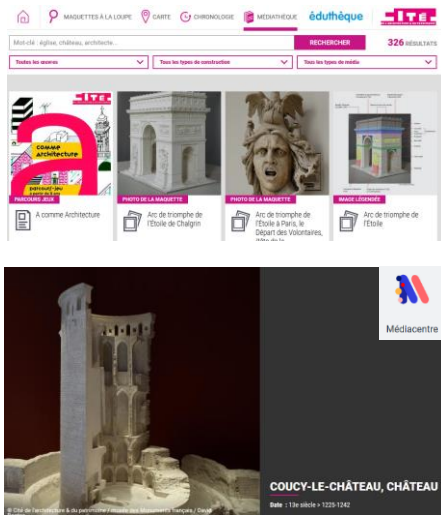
MAQUETTES À LA LOUPE CARTE CHRONOLOGIE MÉDIATHÈQUE éduthèque CITÉ

Mot-clé : église, château, architecte...

RECHERCHER

326 RÉSULTATS

Toutes les œuvres

Tous les types de construction

Tous les types de média

CITÉ

a comme architecture

parcours-jeu

PARCOURS JEUX

A comme Architecture

PHOTO DE LA MAQUETTE

Arc de triomphe de l'Étoile de Chalgrin

PHOTO DE LA MAQUETTE

Arc de triomphe de l'Étoile à Paris, le Départ des Volontaires, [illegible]

IMAGE LÉGENDÉE

Arc de triomphe de l'Étoile

Médiacentre

© Cité de l'architecture & du patrimoine / musée des Monuments français / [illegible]

COUCY-LE-CHÂTEAU, CHÂTEAU

Date : 13e siècle > 1225-1242